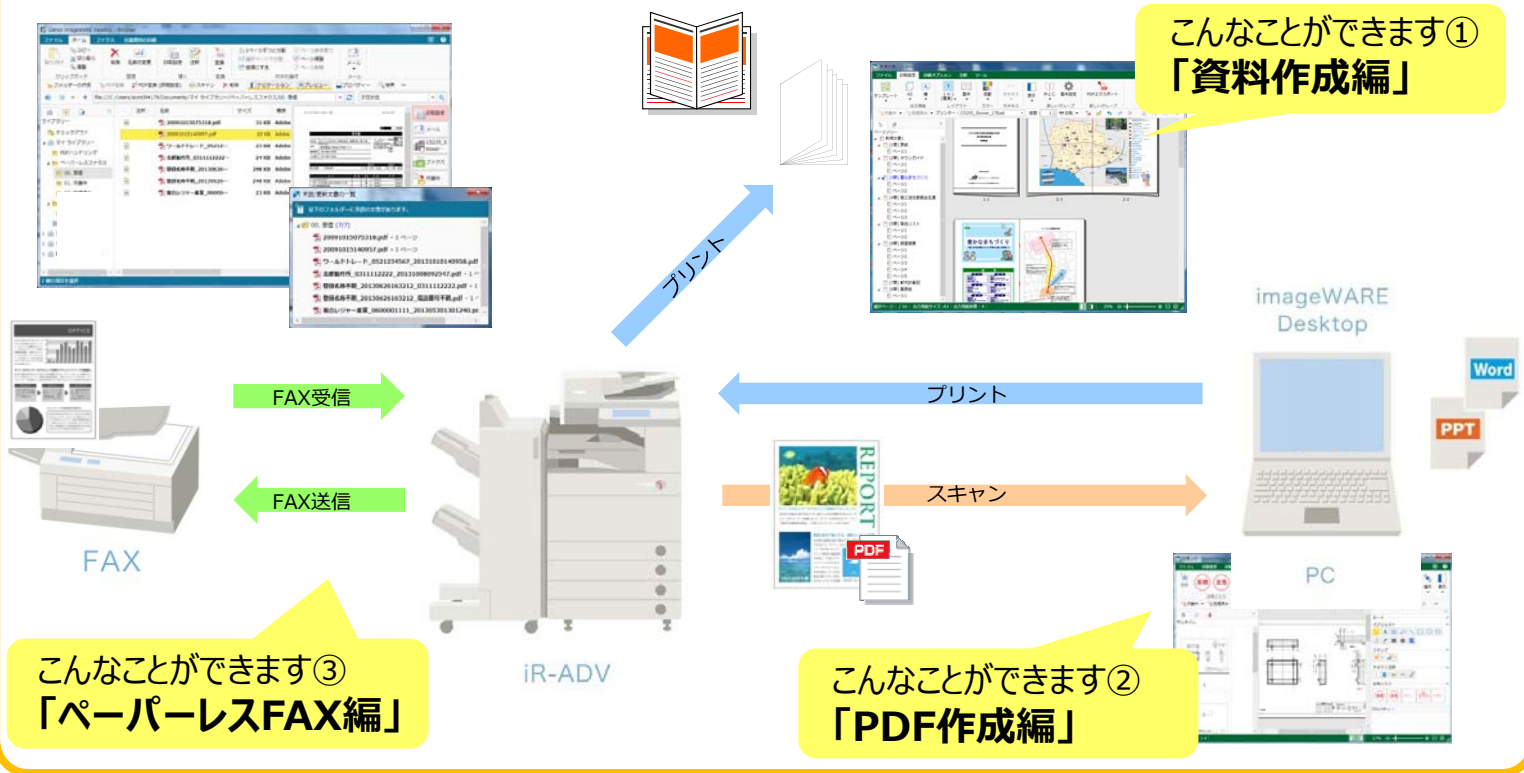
こんなことができます①
「資料作成編」

プリント

imageWARE Desktop

Word

PPT

FAX受信

プリント

FAX送信

スキャン

REPORT

PDF

FAX

PC

iR-ADV

こんなことができます③
「ペーパーレスFAX編」

こんなことができます②
「PDF作成編」